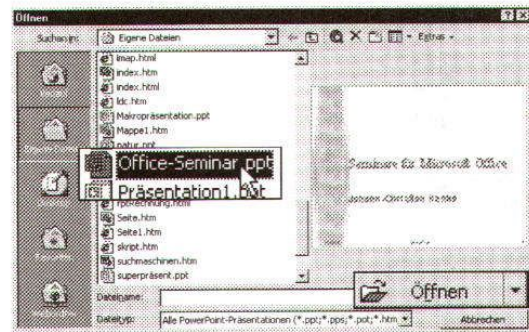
Öffnen

Suchen in: Eigene Dateien

Extras

imap.html
index.htm
index.html
ldc.htm
Makropräsentation.ppt
Mappe1.htm
natur.ppt
Office-Seminar.ppt
Präsentation1.ppt
rpbrechnung.html
Seite.htm
Seite1.htm
skript.htm
suchmaschinen.htm
superpräsent.ppt

Seminare für Microsoft Office

Dateiname:
Dateityp: Alle PowerPoint-Präsentationen (*.ppt;*.pps;*.pot;*.htm

Öffnen
Abbrechen